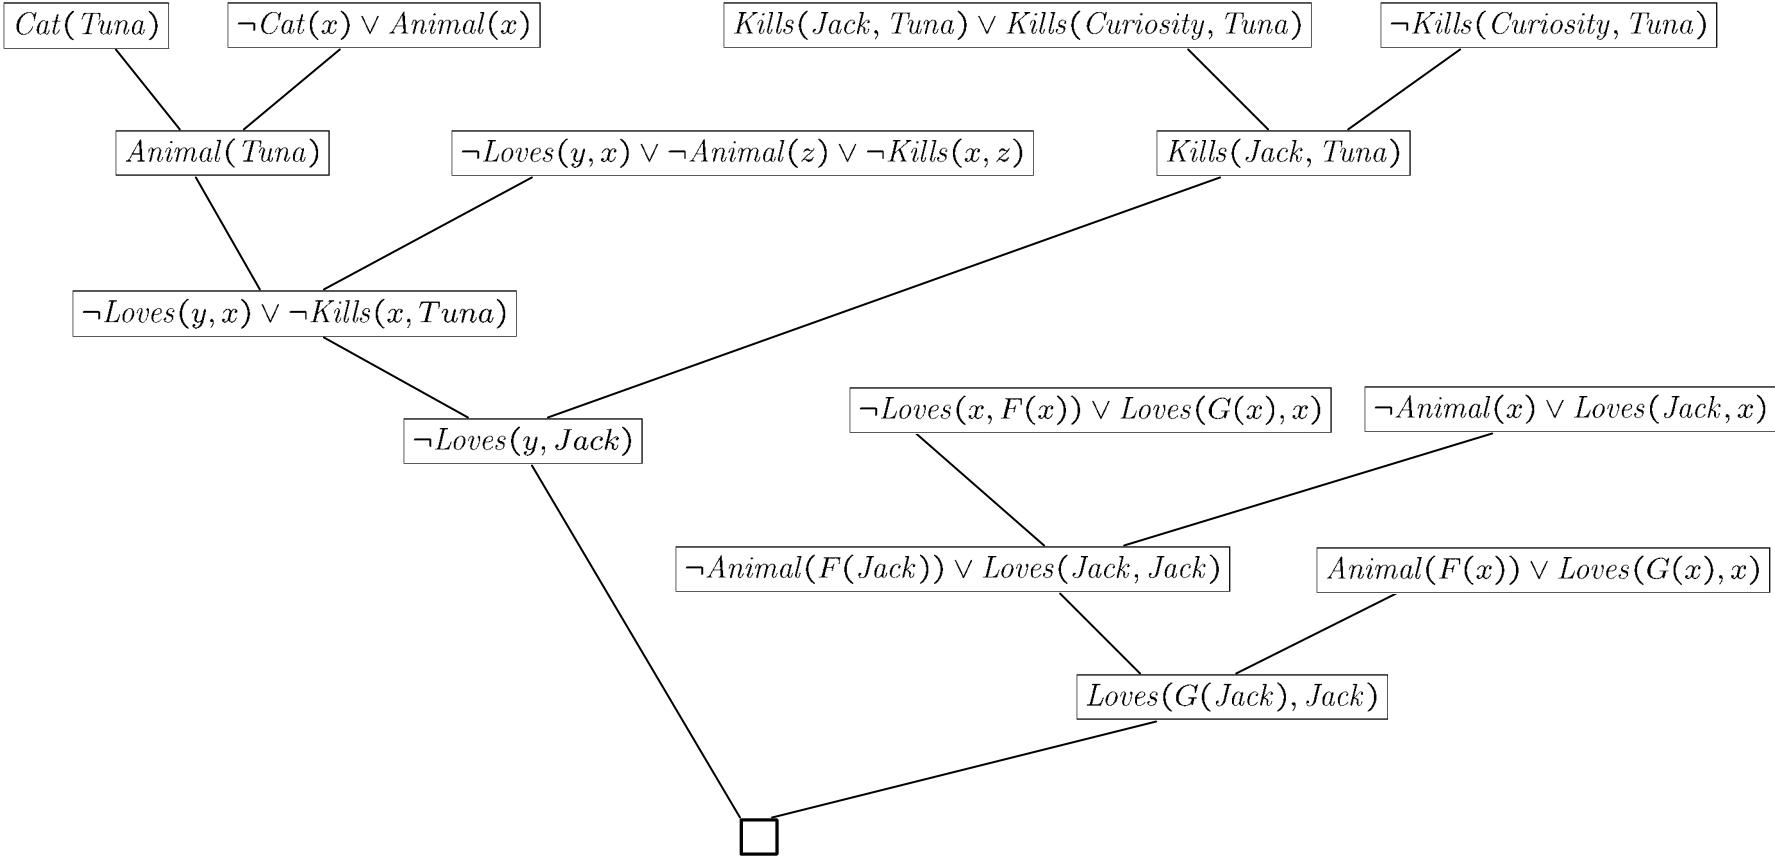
$Cat(Tuna)$

$\neg Cat(x) \lor Animal(x)$

$Kills(Jack, Tuna) \lor Kills(Curiosity, Tuna)$

$\neg Kills(Curiosity, Tuna)$

$Animal(Tuna)$

$\neg Loves(y, x) \lor \neg Animal(z) \lor \neg Kills(x, z)$

$Kills(Jack, Tuna)$

$\neg Loves(y, x) \lor \neg Kills(x, Tuna)$

$\neg Loves(y, Jack)$

$\neg Loves(x, F(x)) \lor Loves(G(x), x)$

$\neg Animal(x) \lor Loves(Jack, x)$

$\neg Animal(F(Jack)) \lor Loves(Jack, Jack)$

$Animal(F(x)) \lor Loves(G(x), x)$

$Loves(G(Jack), Jack)$

$\square$